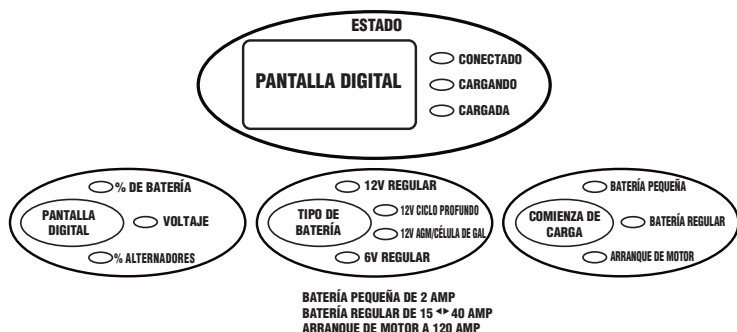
ESTADO

PANTALLA DIGITAL

CONECTADO

CARGANDO

CARGADA

PANTALLA DIGITAL

% DE BATERÍA

VOLTAJE

% ALTERNADORES

TIPO DE BATERÍA

12V REGULAR

12V CICLO PROFUNDO

12V AGM/CÉLULA DE GAL

6V REGULAR

COMIENZA DE CARGA

BATERÍA PEQUEÑA

BATERÍA REGULAR

ARRANQUE DE MOTOR

BATERÍA PEQUEÑA DE 2 AMP
BATERÍA REGULAR DE 15 ◂▸ 40 AMP
ARRANQUE DE MOTOR A 120 AMP